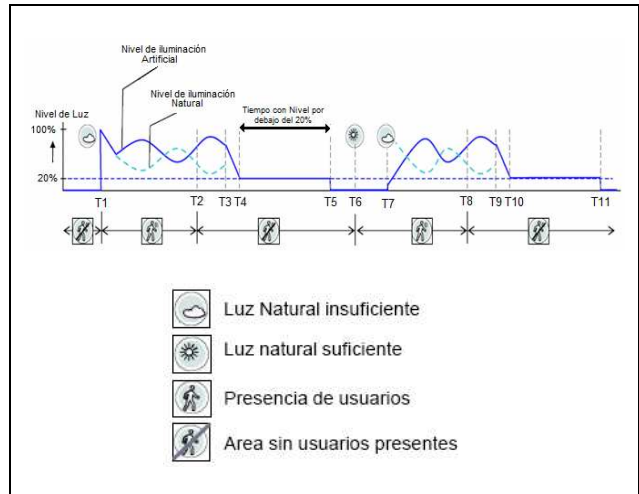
Nivel de iluminación Artificial

Nivel de iluminación Natural

Nivel de Luz

100%

20%

Tiempo con Nivel por debajo del 20%

T1

T2

T3

T4

T5

T6

T7

T8

T9

T10

T11

Luz Natural insuficiente

Luz natural suficiente

Presencia de usuarios

Area sin usuarios presentes